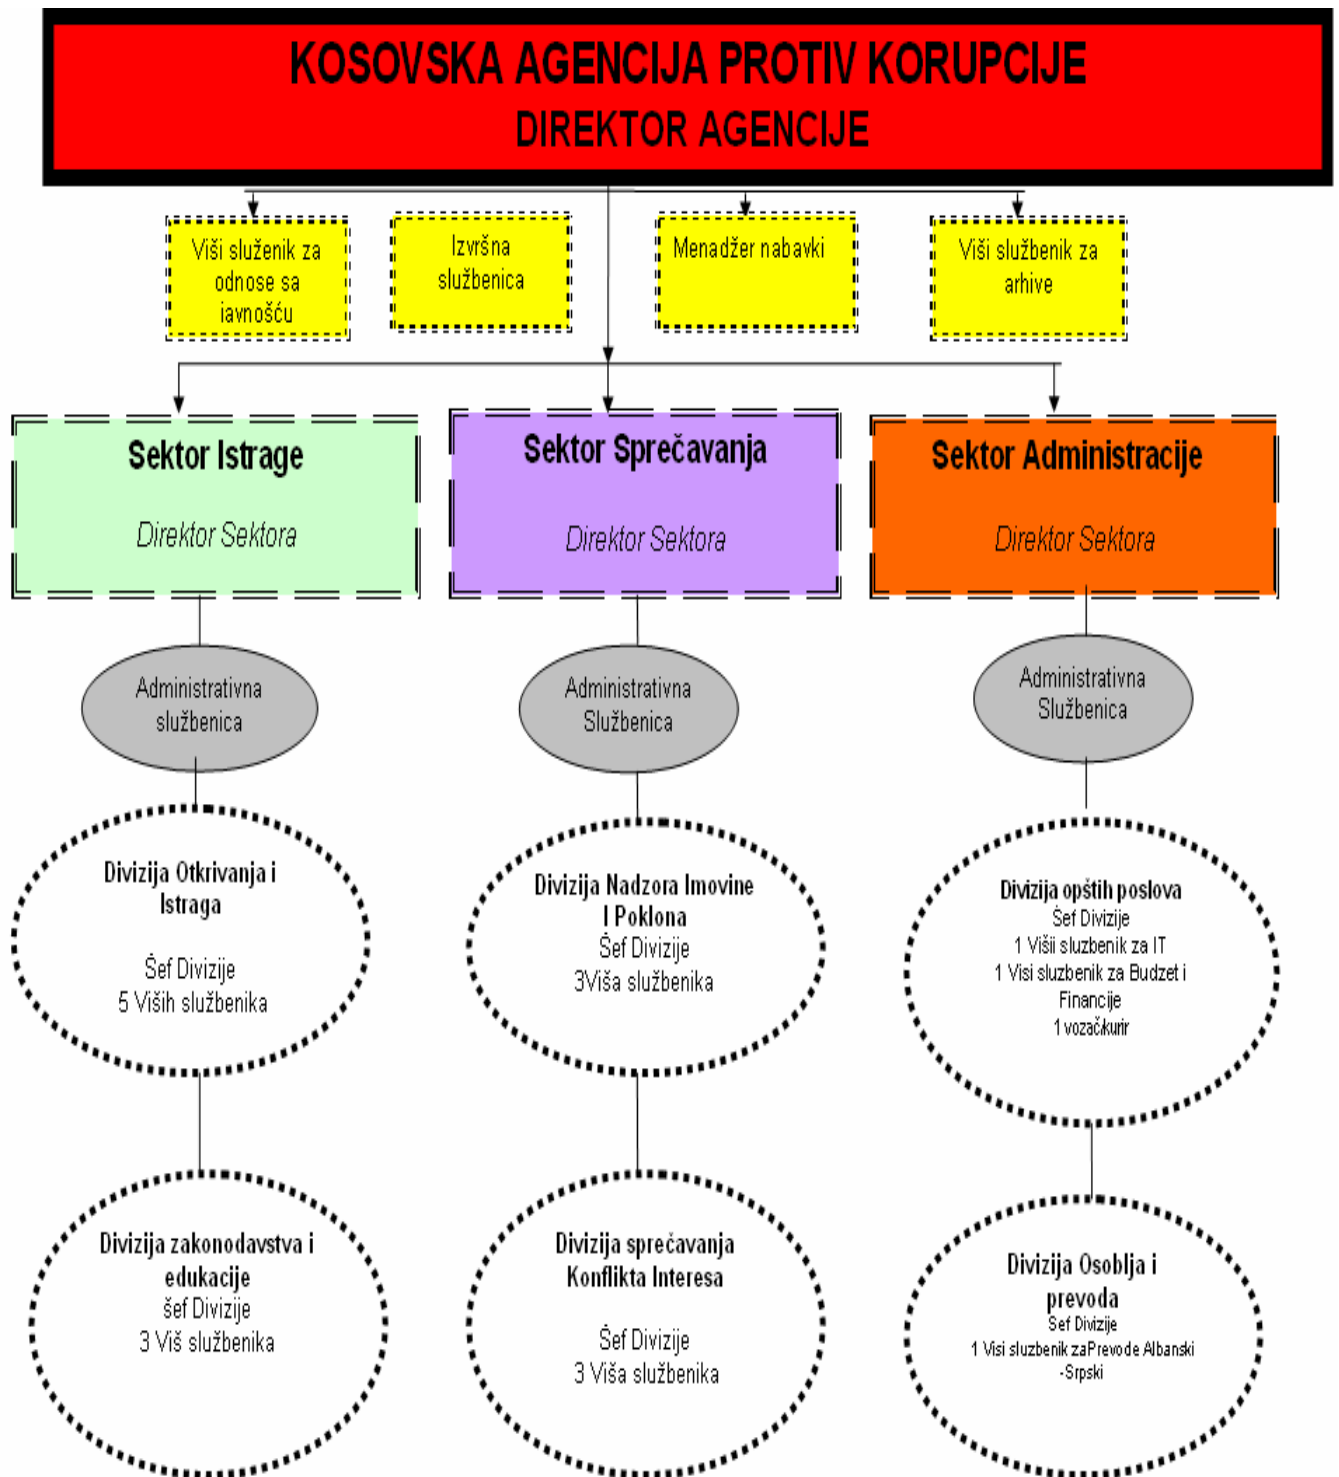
KOSOVSKA AGENCIJA PROTIV KORUPCIJE
DIREKTOR AGENCIJE

Viši služenik za odnose sa iavnošću

Izvršna službenica

Menadžer nabavki

Viši službenik za arhive

Sektor Istrage
Direktor Sektora

Sektor Sprečavanja
Direktor Sektora

Sektor Administracije
Direktor Sektora

Administrativna službenica

Administrativna Službenica

Administrativna Službenica

Divizija Otkrivanja i Istraga
Šef Divizije
5 Viših službenika

Divizija Nadzora Imovine I Poklona
Šef Divizije
3Viša službenika

Divizija opštih poslova
Šef Divizije
1 Viši sluzbenik za IT
1 Visi sluzbenik za Budzet i Financije
1 vozačkurir

Divizija zakonodavstva i edukacije
šef Divizije
3 Viš službenika

Divizija sprečavanja Konflikta Interesa
Šef Divizije
3 Viša službenika

Divizija Osoblja i prevoda
Šef Divizije
1 Visi sluzbenik zaPrevode Albanski -Srpski